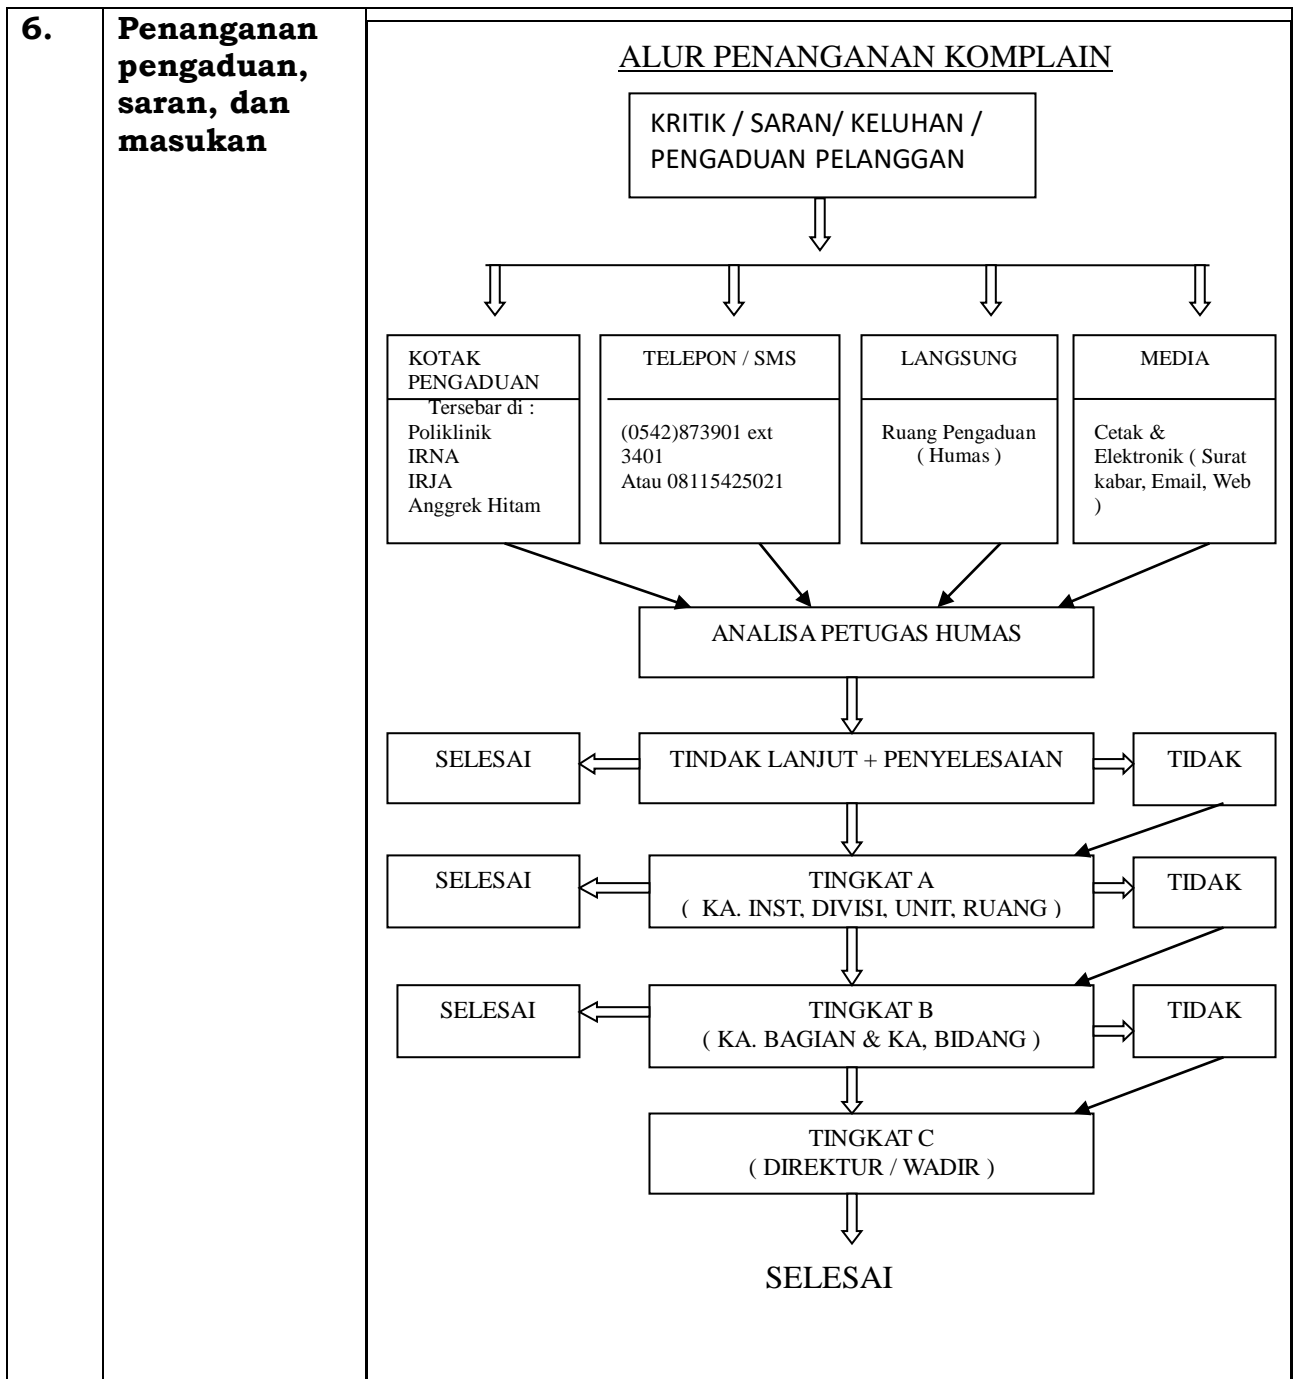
6.

Penanganan pengaduan, saran, dan masukan

ALUR PENANGANAN KOMPLAIN

KRITIK / SARAN/ KELUHAN / PENGADUAN PELANGGAN

KOTAK PENGADUAN

Tersebar di :
Poliklinik
IRNA
IRJA
Anggrek Hitam

TELEPON / SMS

(0542)873901 ext 3401
Atau 08115425021

LANGSUNG

Ruang Pengaduan ( Humas )

MEDIA

Cetak & Elektronik ( Surat kabar, Email, Web )

ANALISA PETUGAS HUMAS

SELESAI

TINDAK LANJUT + PENYELESAIAN

TIDAK

SELESAI

TINGKAT A
( KA. INST, DIVISI, UNIT, RUANG )

TIDAK

SELESAI

TINGKAT B
( KA. BAGIAN & KA, BIDANG )

TIDAK

TINGKAT C
( DIREKTUR / WADIR )

SELESAI